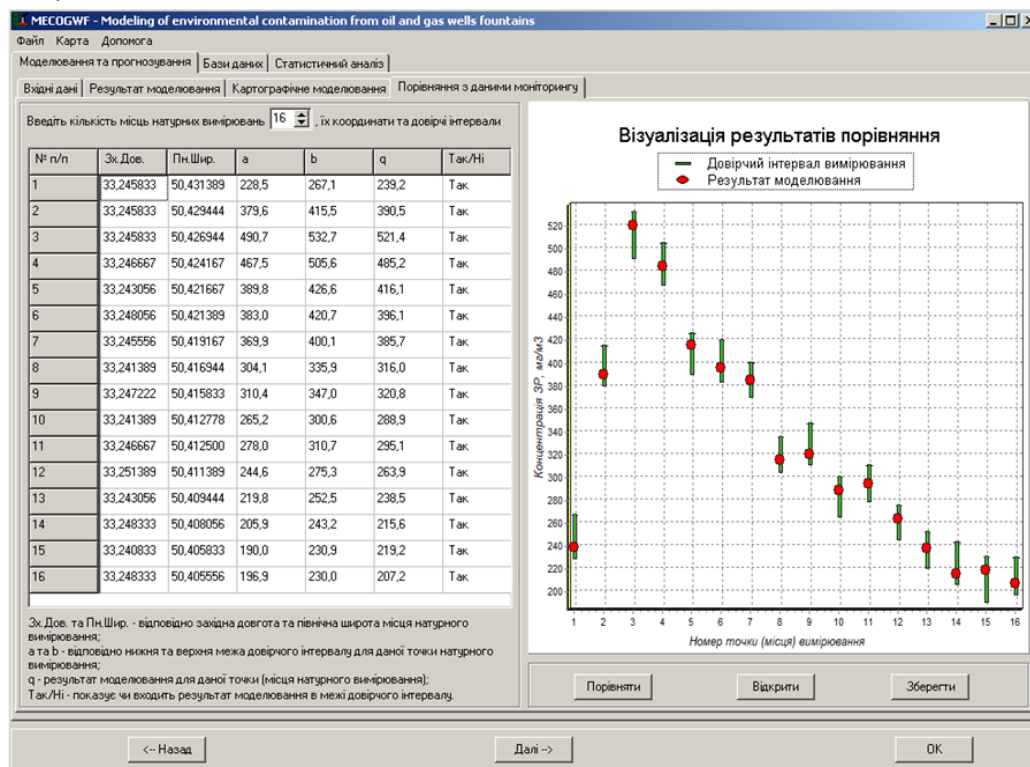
MECOGWF - Modeling of environmental contamination from oil and gas wells fountains

Файл Карта Допомога

Моделювання та прогнозування | Бази даних | Статистичний аналіз

Вхідні дані | Результат моделювання | Картографічне моделювання | Порівняння з даними моніторингу

Введіть кількість місць натурних вимірювань 16, їх координати та довірчі інтервали

| № п/п | Зх.Дов. | Пн.Шир. | a | b | q | Так/Ні |
|---|---|---|---|---|---|---|
| 1 | 33,245833 | 50,431389 | 228,5 | 267,1 | 239,2 | Так |
| 2 | 33,245833 | 50,429444 | 379,6 | 415,5 | 390,5 | Так |
| 3 | 33,245833 | 50,426944 | 490,7 | 532,7 | 521,4 | Так |
| 4 | 33,246667 | 50,424167 | 467,5 | 505,6 | 485,2 | Так |
| 5 | 33,243056 | 50,421667 | 389,8 | 426,6 | 416,1 | Так |
| 6 | 33,248056 | 50,421389 | 383,0 | 420,7 | 396,1 | Так |
| 7 | 33,245556 | 50,419167 | 369,9 | 400,1 | 385,7 | Так |
| 8 | 33,241389 | 50,416944 | 304,1 | 335,9 | 316,0 | Так |
| 9 | 33,247222 | 50,415833 | 310,4 | 347,0 | 320,8 | Так |
| 10 | 33,241389 | 50,412778 | 265,2 | 300,6 | 288,9 | Так |
| 11 | 33,246667 | 50,412500 | 278,0 | 310,7 | 295,1 | Так |
| 12 | 33,251389 | 50,411389 | 244,6 | 275,3 | 263,9 | Так |
| 13 | 33,243056 | 50,409444 | 219,8 | 252,5 | 238,5 | Так |
| 14 | 33,248333 | 50,408056 | 205,9 | 243,2 | 215,6 | Так |
| 15 | 33,240833 | 50,405833 | 190,0 | 230,9 | 219,2 | Так |
| 16 | 33,248333 | 50,405556 | 196,9 | 230,0 | 207,2 | Так |

Зх.Дов. та Пн.Шир. - відповідно західна довгота та північна широта місця натурного вимірювання;
a та b - відповідно нижня та верхня межа довірчого інтервалу для даної точки натурного вимірювання;
q - результат моделювання для даної точки (місця натурного вимірювання);
Так/Ні - показує чи входить результат моделювання в межі довірчого інтервалу.

Візуалізація результатів порівняння
Довірчий інтервал вимірювання
Результат моделювання

520 500 480 460 440 420 400 380 360 340 320 300 280 260 240 220 200
Концентрація ЗР, мг/м3
1 2 3 4 5 6 7 8 9 10 11 12 13 14 15 16
Номер точки (місця) вимірювання

Порівняти Відкрити Зберегти

<-- Назад Далі --> OK